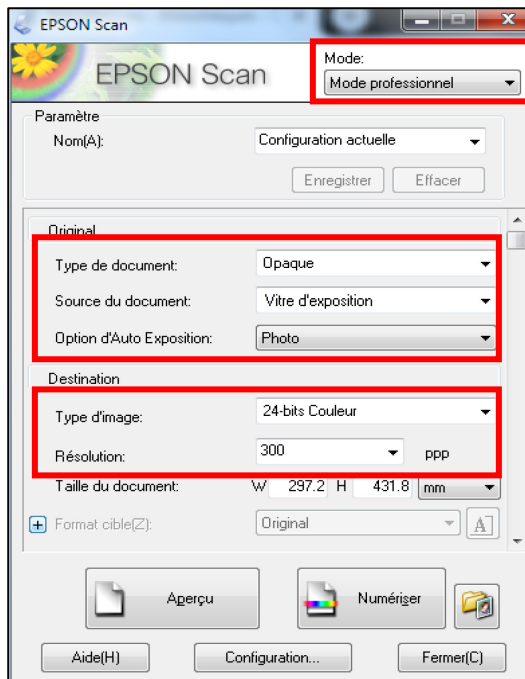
EPSON Scan

EPSON Scan

Mode:
Mode professionnel

Paramètre
Nom(A): Configuration actuelle
Enregistrer Effacer

Original
Type de document: Opaque
Source du document: Vitre d'exposition
Option d'Auto Exposition: Photo

Destination
Type d'image: 24-bits Couleur
Résolution: 300 ppp
Taille du document: W 297.2 H 431.8 mm
Format cible(Z): Original

Aperçu
Numériser

Aide(H) Configuration... Fermer(C)